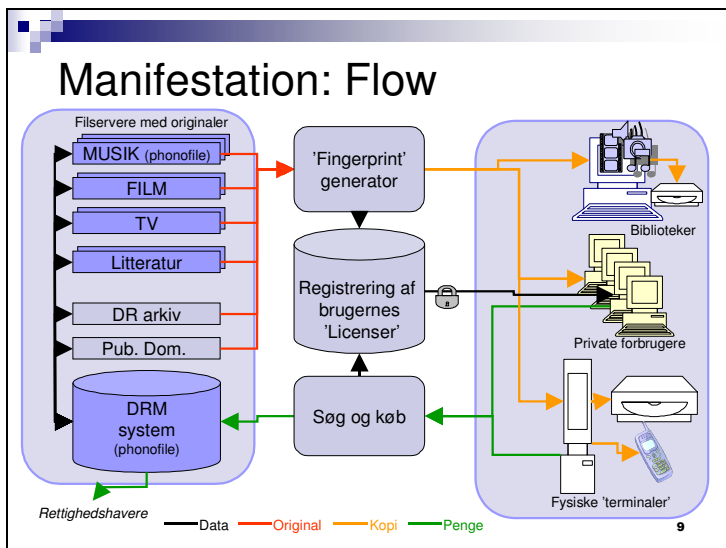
Manifestation: Flow

Filservere med originaler

MUSIK (phonofile)

FILM

TV

Litteratur

DR arkiv

Pub. Dom.

DRM system (phonofile)

'Fingerprint' generator

Registrering af brugernes 'Licenser'

Søg og køb

Biblioteker

Private forbrugere

Fysiske 'terminaler'

Rettighedshavere

Data

Original

Kopi

Penge

9